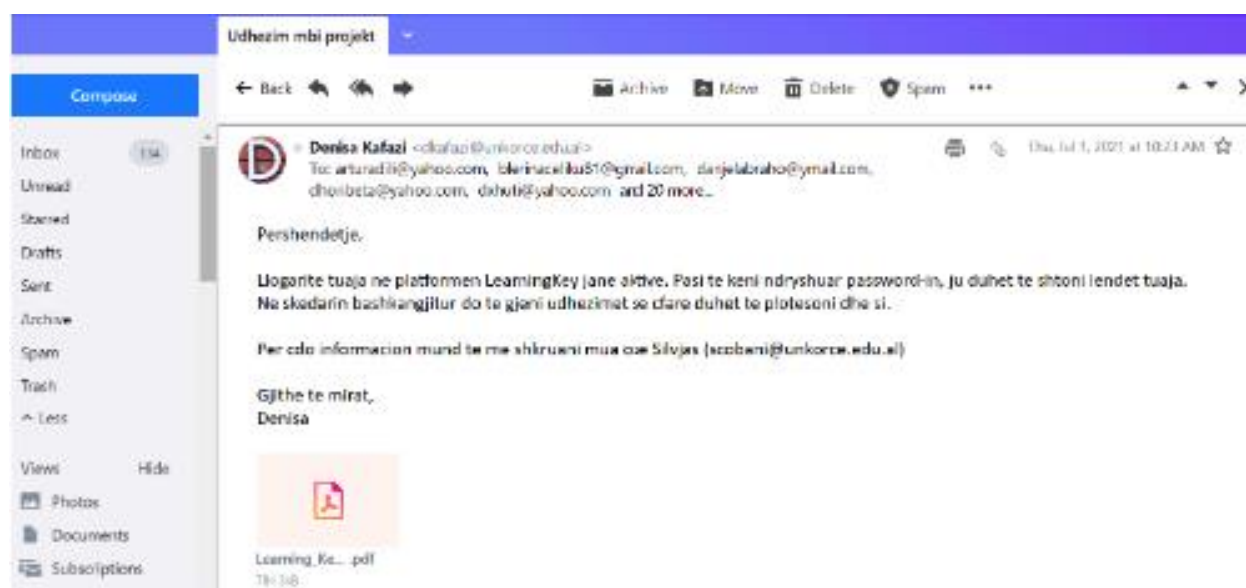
Udhezim mbi projekt

Compose

Inbox 114
Unread
Starred
Drafts
Sent
Archive
Spam
Trash
^ Less

Views Hide
Photos
Documents
Subscriptions

← Back Archive Move Delete Spam •••

Denisa Kafazi <dkafazi@unkorce.edu.al>
To: arturadili@yahoo.com, blerinacelku81@gmail.com, danjelabraho@ymail.com, dhoribeta@yahoo.com, dxhuti@yahoo.com and 20 more...

Thu, Jul 1, 2021 at 10:23 AM

Pershendetje,

Llogarite tuaja ne platformen LearningKey jane aktive. Pasi te keni ndryshuar password-in, ju duhet te shtoni lendet tuaja. Ne skedarin bashkangjitur do te gjeni udhezimet se cfare duhet te plotesoni dhe si.

Per cdo informacion mund te me shkruani mua ose Silvjes (scobani@unkorce.edu.al)

Gjithe te mirat,
Denisa

Learning_Ke... .pdf
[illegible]